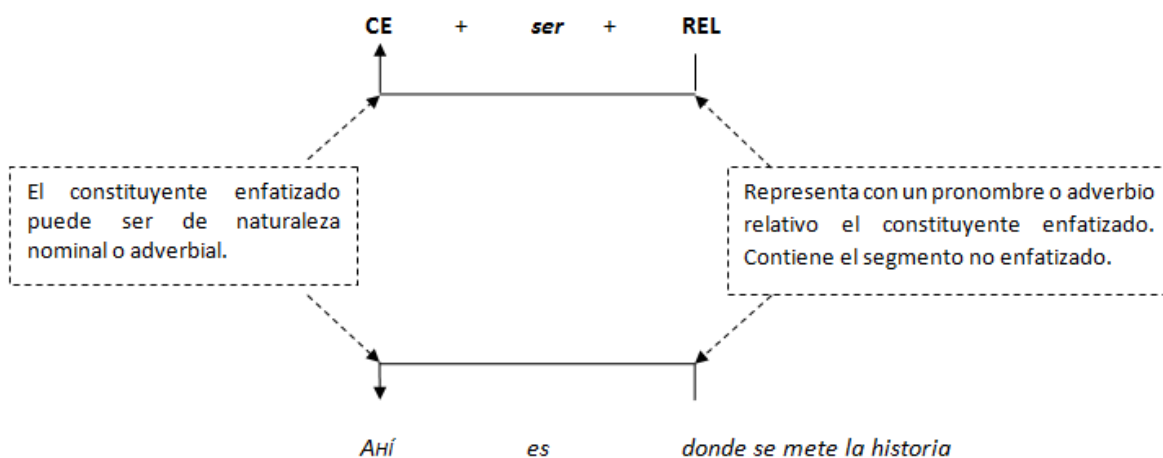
CE + *ser* + REL

El constituyente enfatizado puede ser de naturaleza nominal o adverbial.

Representa con un pronombre o adverbio relativo el constituyente enfatizado. Contiene el segmento no enfatizado.

*Ahí* *es* *donde se mete la historia*